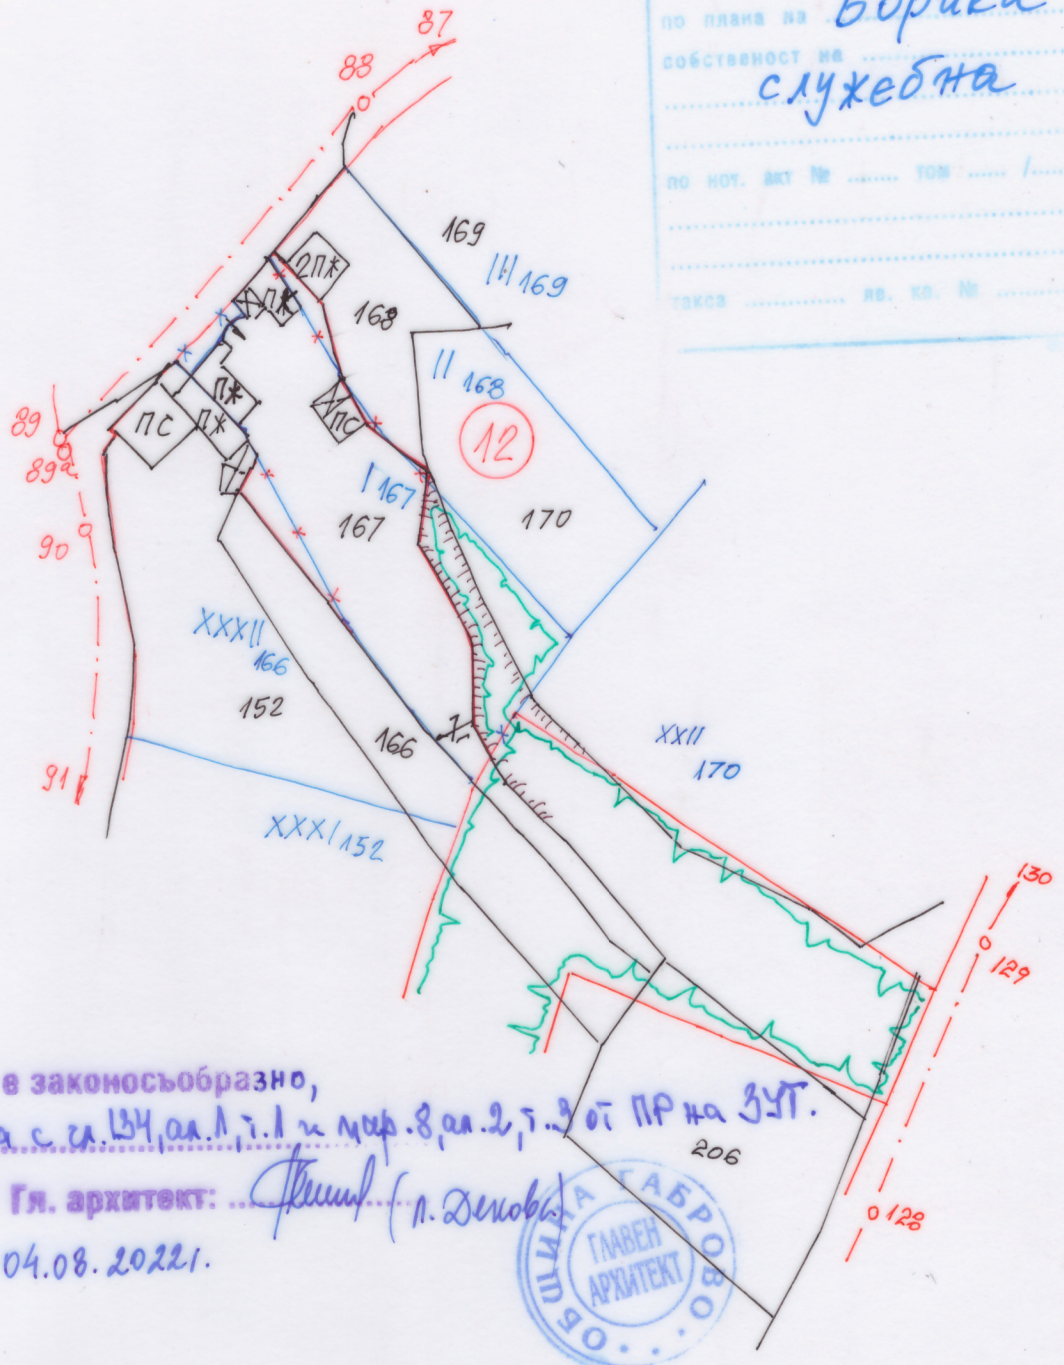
по плана на Борика
собственост на служебна
по нот. акт № ........ том ...... /...
такса ............ лв. кв. №

87
88
89
89а
90
91
2ПЖ
ПЖ
ПЖ
ПС
ПЖ
ПС
169
III 169
168
II 168
12
I 167
167
170
XXXII 166
152
166
XXII 170
XXXI 152
130
129
128
206

е законосъобразно,
а с чл.134,ал.1,т.1 и чл.8,ал.2,т.3 от ПР на ЗУТ.
Гл. архитект: ......... (Л. Декова)
04.08.2022г.

ОБЩИНА ГАБРОВО
ГЛАВЕН АРХИТЕКТ